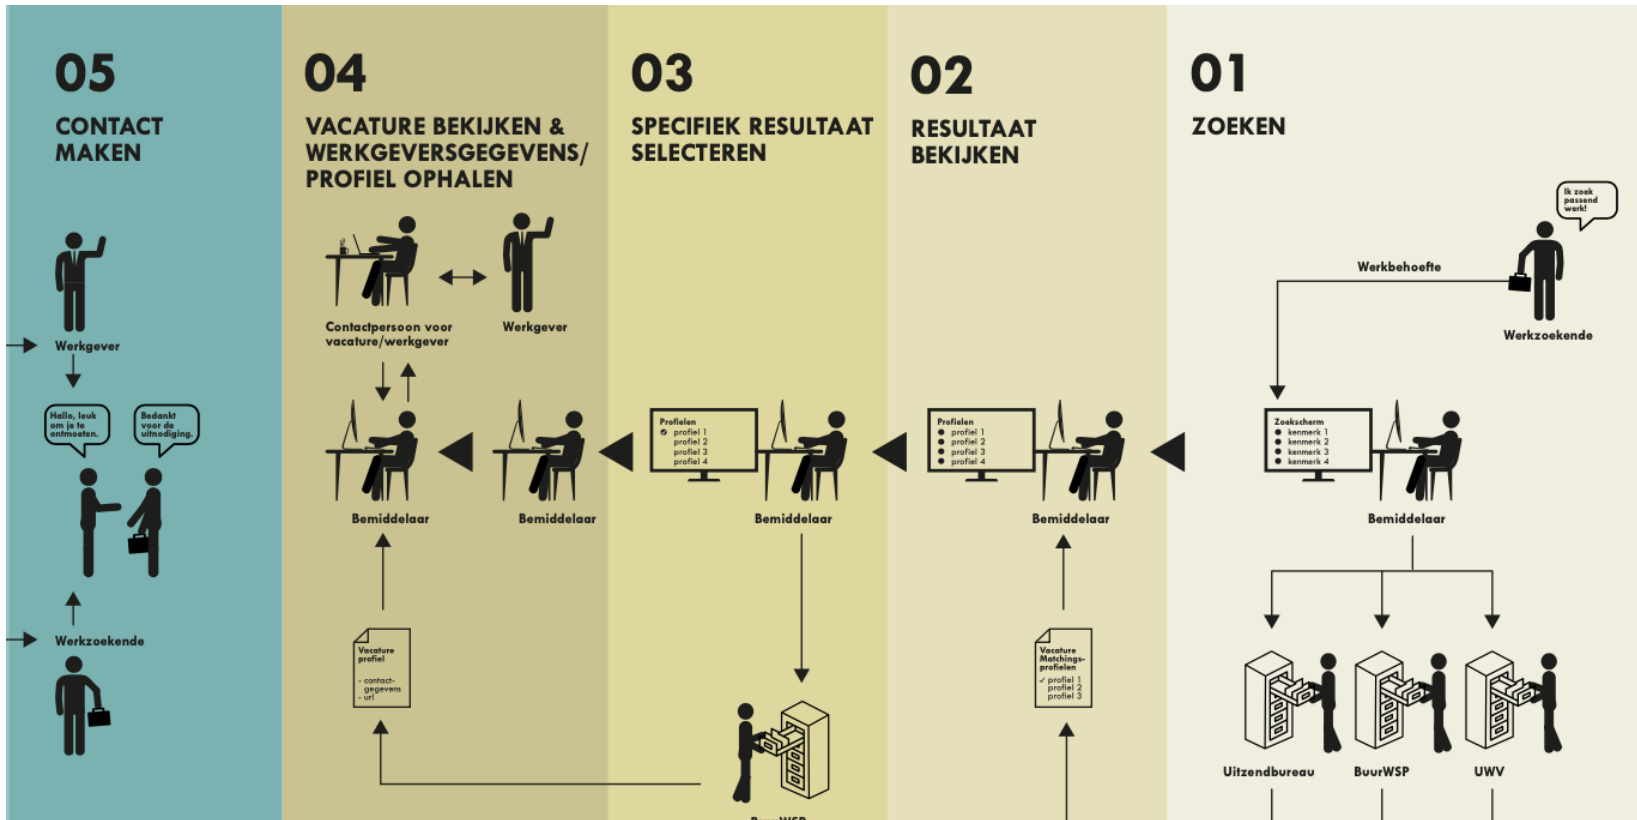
05
CONTACT MAKEN

Werkgever

Hallo, leuk om je te ontmoeten.

Bedankt voor de uitnodiging.

Werkzoekende

04
VACATURE BEKIJKEN & WERKGEVERSGEGEVENS/ PROFIEL OPHALEN

Contactpersoon voor vacature/werkgever

Werkgever

Bemiddelaar

Bemiddelaar

Vacature profiel
- contact-gegevens
- url

03
SPECIFIEK RESULTAAT SELECTEREN

Profielen
profiel 1
profiel 2
profiel 3
profiel 4

Bemiddelaar

BuurWSP

02
RESULTAAT BEKIJKEN

Profielen
profiel 1
profiel 2
profiel 3
profiel 4

Bemiddelaar

Vacature Matchings-profielen
✓ profiel 1
profiel 2
profiel 3

01
ZOEKEN

Ik zoek passend werk!

Werkbehoefte

Werkzoekende

Zoekscherm
kenmerk 1
kenmerk 2
kenmerk 3
kenmerk 4

Bemiddelaar

Uitzendbureau

BuurWSP

UWV